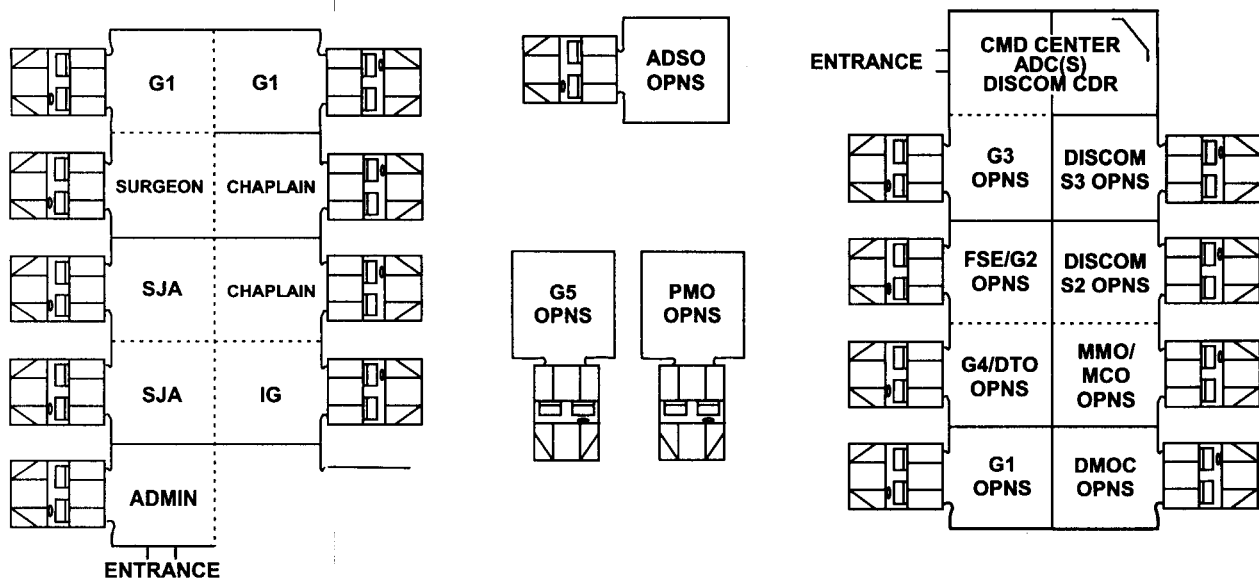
G1
G1
SURGEON
CHAPLAIN
SJA
CHAPLAIN
SJA
IG
ADMIN
ENTRANCE

ADSO OPNS

G5 OPNS
PMO OPNS

ENTRANCE
CMD CENTER ADC(S) DISCOM CDR
G3 OPNS
DISCOM S3 OPNS
FSE/G2 OPNS
DISCOM S2 OPNS
G4/DTO OPNS
MMO/ MCO OPNS
G1 OPNS
DMOC OPNS